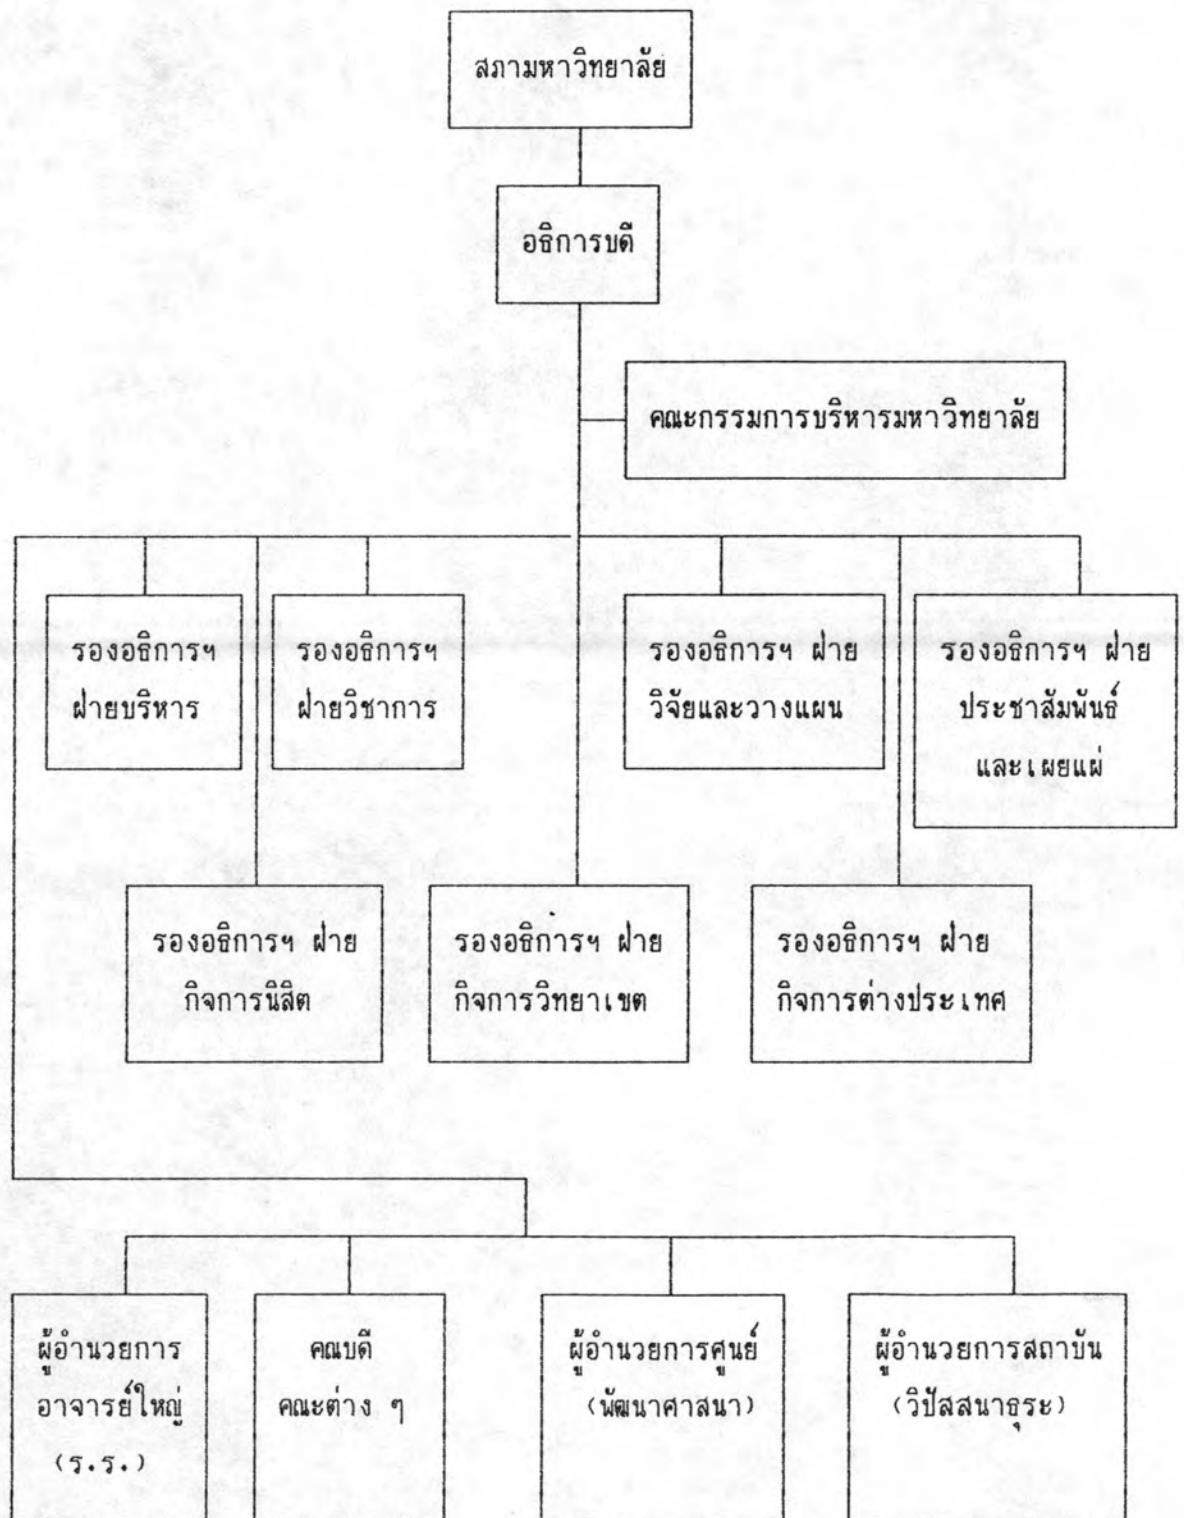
สภามหาวิทยาลัย

อธิการบดี

คณะกรรมการบริหารมหาวิทยาลัย

รองอธิการฯ ฝ่ายบริหาร

รองอธิการฯ ฝ่ายวิชาการ

รองอธิการฯ ฝ่าย วิจัยและวางแผน

รองอธิการฯ ฝ่าย ประชาสัมพันธ์ และเผยแผ่

รองอธิการฯ ฝ่าย กิจการนิสิต

รองอธิการฯ ฝ่าย กิจการวิทยาเขต

รองอธิการฯ ฝ่าย กิจการต่างประเทศ

ผู้อำนวยการ อาจารย์ใหญ่ (ร.ร.)

คณบดี คณะต่าง ๆ

ผู้อำนวยการศูนย์ (พัฒนาศาสนา)

ผู้อำนวยการสถาบัน (วิปัสสนาธุระ)